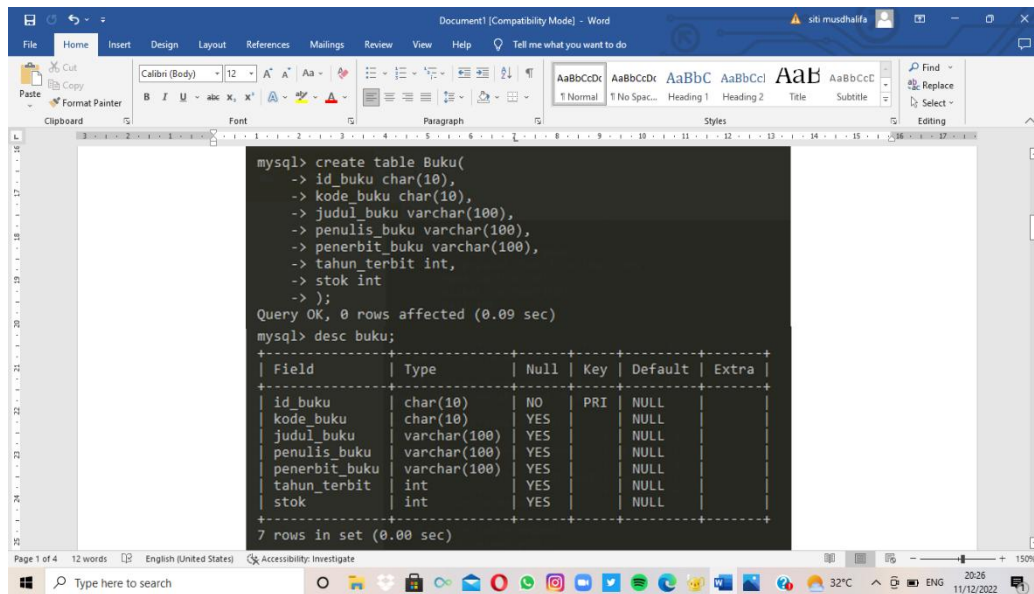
Document1 [Compatibility Mode] - Word
siti musdhalifa

File Home Insert Design Layout References Mailings Review View Help Tell me what you want to do

Cut
Copy
Paste
Format Painter
Clipboard
Calibri (Body) 12
Font
Paragraph
AaBbCcDc ¶ Normal
AaBbCcDc ¶ No Spac...
AaBbC Heading 1
AaBbCcI Heading 2
AaB Title
AaBbCcD Subtitle
Styles
Find
Replace
Select
Editing

mysql> create table Buku(
    -> id_buku char(10),
    -> kode_buku char(10),
    -> judul_buku varchar(100),
    -> penulis_buku varchar(100),
    -> penerbit_buku varchar(100),
    -> tahun_terbit int,
    -> stok int
    -> );
Query OK, 0 rows affected (0.09 sec)

mysql> desc buku;

| Field | Type | Null | Key | Default | Extra |
|---|---|---|---|---|---|
| id_buku | char(10) | NO | PRI | NULL | |
| kode_buku | char(10) | YES | | NULL | |
| judul_buku | varchar(100) | YES | | NULL | |
| penulis_buku | varchar(100) | YES | | NULL | |
| penerbit_buku | varchar(100) | YES | | NULL | |
| tahun_terbit | int | YES | | NULL | |
| stok | int | YES | | NULL | |

7 rows in set (0.00 sec)

Page 1 of 4 12 words English (United States) Accessibility: Investigate 150%

Type here to search 32°C ENG 20:26 11/12/2022